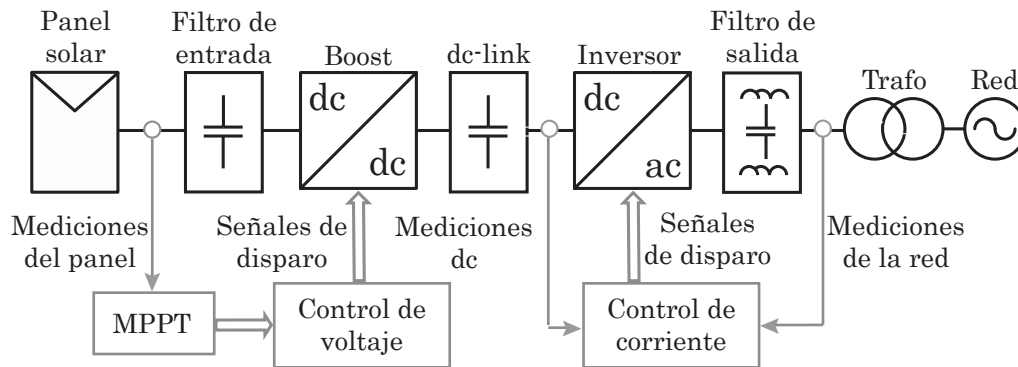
Panel solar

Filtro de entrada

Boost

dc

dc

dc-link

Inversor

dc

ac

Filtro de salida

Trafo

Red

Mediciones del panel

Señales de disparo

Mediciones dc

Señales de disparo

Mediciones de la red

MPPT

Control de voltaje

Control de corriente